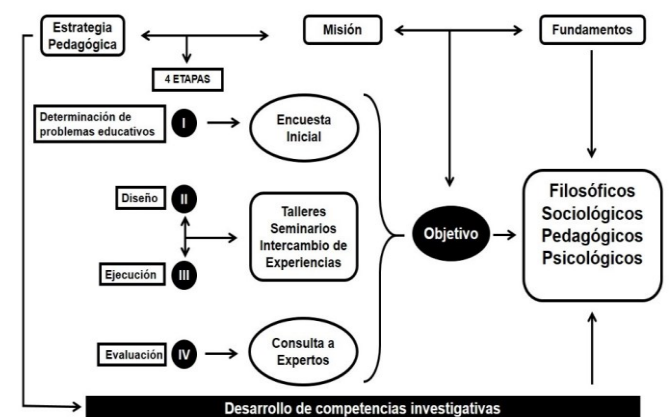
Estrategia Pedagógica

Misión

Fundamentos

4 ETAPAS

Determinación de problemas educativos

I

Encuesta Inicial

Diseño

II

Talleres Seminarios Intercambio de Experiencias

Ejecución

III

Objetivo

Filosóficos Sociológicos Pedagógicos Psicológicos

Evaluación

IV

Consulta a Expertos

Desarrollo de competencias investigativas